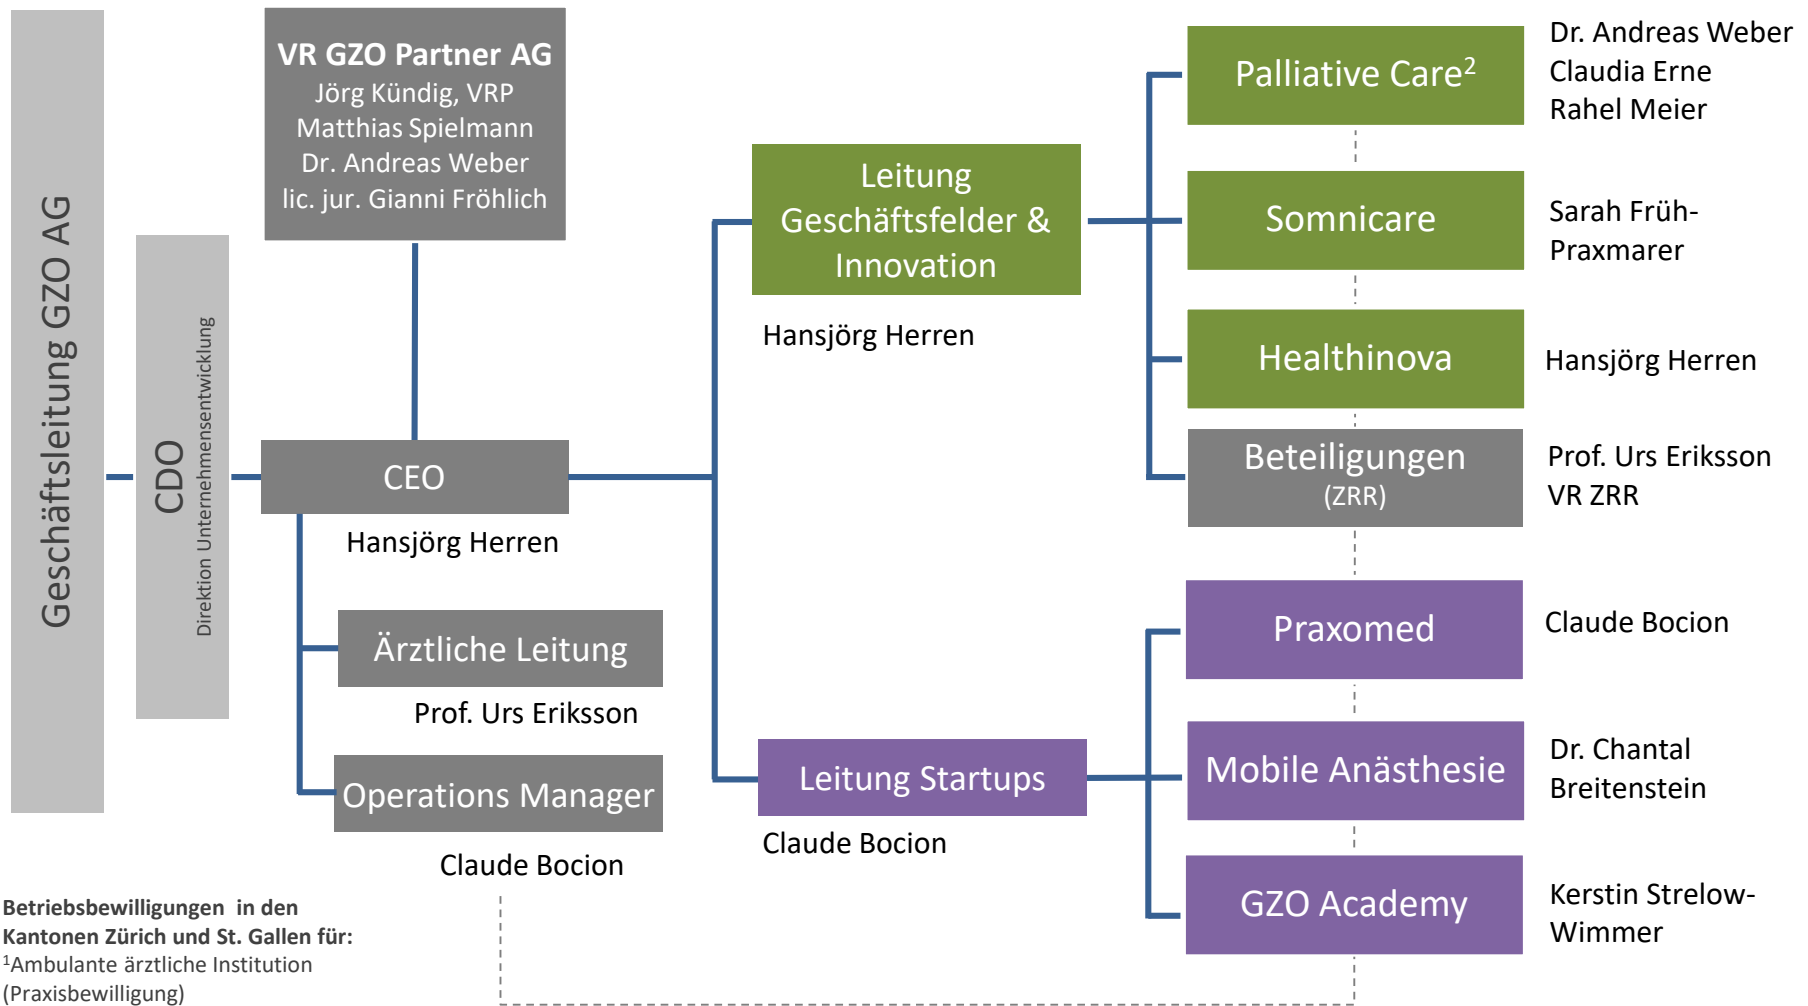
Geschäftsleitung GZO AG

CDO
Direktion Unternehmensentwicklung

VR GZO Partner AG
Jörg Kündig, VRP
Matthias Spielmann
Dr. Andreas Weber
lic. jur. Gianni Fröhlich

CEO
Hansjörg Herren

Ärztliche Leitung
Prof. Urs Eriksson

Operations Manager
Claude Bocion

Leitung Geschäftsfelder & Innovation
Hansjörg Herren

Leitung Startups
Claude Bocion

Palliative Care$^2$
Dr. Andreas Weber
Claudia Erne
Rahel Meier

Somnicare
Sarah Früh-Praxmarer

Healthinova
Hansjörg Herren

Beteiligungen (ZRR)
Prof. Urs Eriksson
VR ZRR

Praxomed
Claude Bocion

Mobile Anästhesie
Dr. Chantal Breitenstein

GZO Academy
Kerstin Strelow-Wimmer

**Betriebsbewilligungen in den Kantonen Zürich und St. Gallen für:**
$^1$Ambulante ärztliche Institution (Praxisbewilligung)